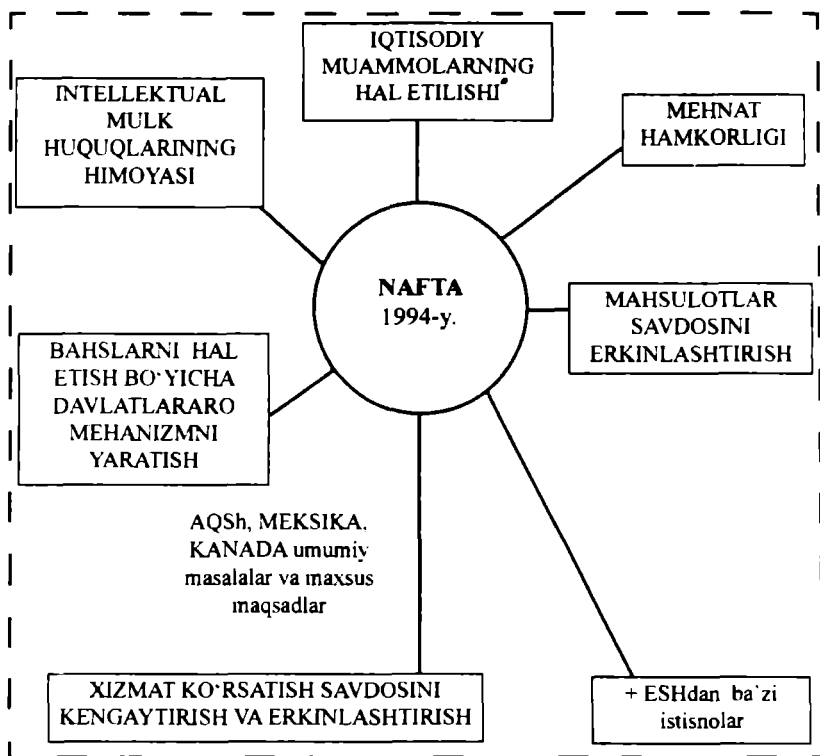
IQTISODIY MUAMMOLARNING HAL ETILISHI

INTELLEKTUAL MULK HUQUQLARINING HIMOYASI

MEHNAT HAMKORLIGI

NAFTA
1994-y.

MAHSULOTLAR SAVDOSINI ERKINLASHTIRISH

BAHSLARNI HAL ETISH BO'YICHA DAVLATLARARO MEHANIZMNI YARATISH

AQSh, MEKSIKA, KANADA umumiy masalalar va maxsus maqsadlar

XIZMAT KO'RSATISH SAVDOSINI KENGAYTIRISH VA ERKINLASHTIRISH

+ ESHdan ba'zi istisnolar